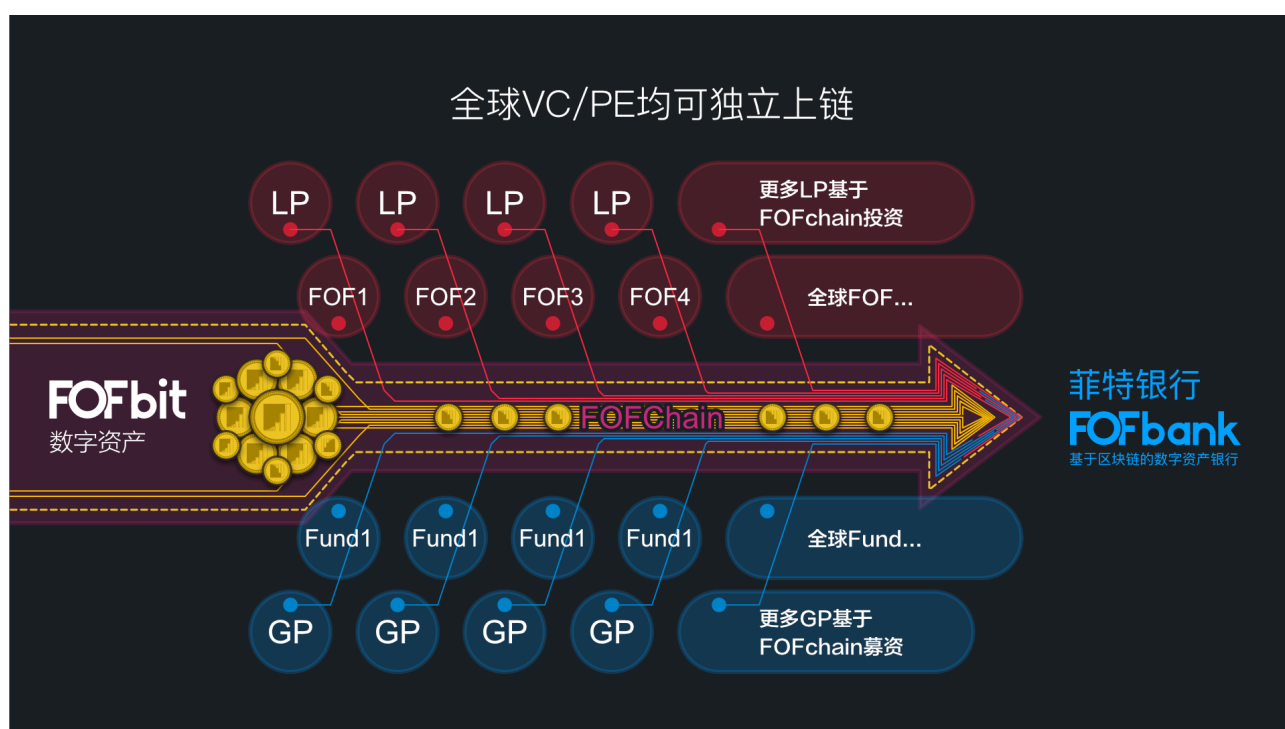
全球VC/PE均可独立上链

LP LP LP LP 更多LP基于FOFchain投资

FOF1 FOF2 FOF3 FOF4 全球FOF...

FOFbit
数字资产

FOFChain

菲特银行
FOFbank
基于区块链的数字资产银行

Fund1 Fund1 Fund1 Fund1 全球Fund...

GP GP GP GP 更多GP基于FOFchain募资